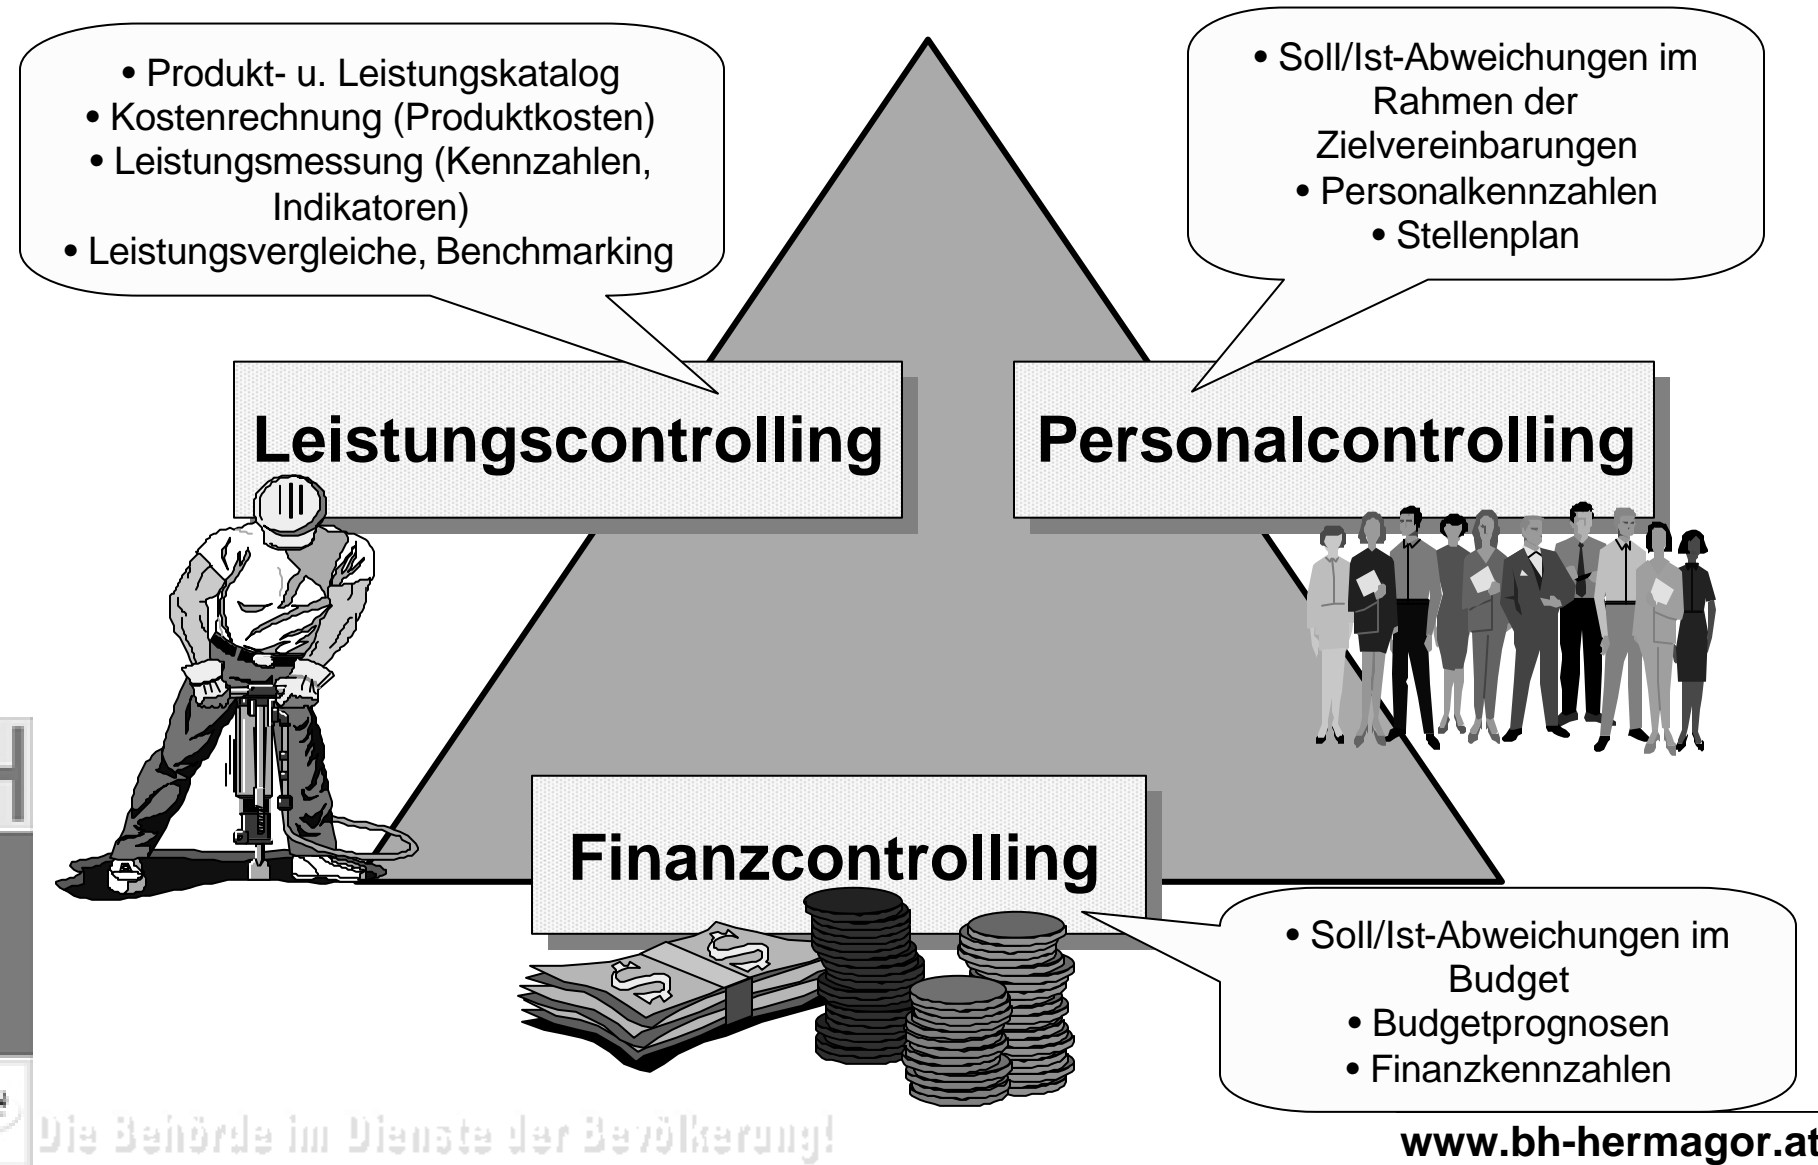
• Produkt- u. Leistungskatalog
• Kostenrechnung (Produktkosten)
• Leistungsmessung (Kennzahlen, Indikatoren)
• Leistungsvergleiche, Benchmarking

• Soll/Ist-Abweichungen im Rahmen der Zielvereinbarungen
• Personalkennzahlen
• Stellenplan

Leistungscontrolling

Personalcontrolling

Finanzcontrolling

• Soll/Ist-Abweichungen im Budget
• Budgetprognosen
• Finanzkennzahlen

Die Behörde im Dienste der Bevölkerung!

www.bh-hermagor.at